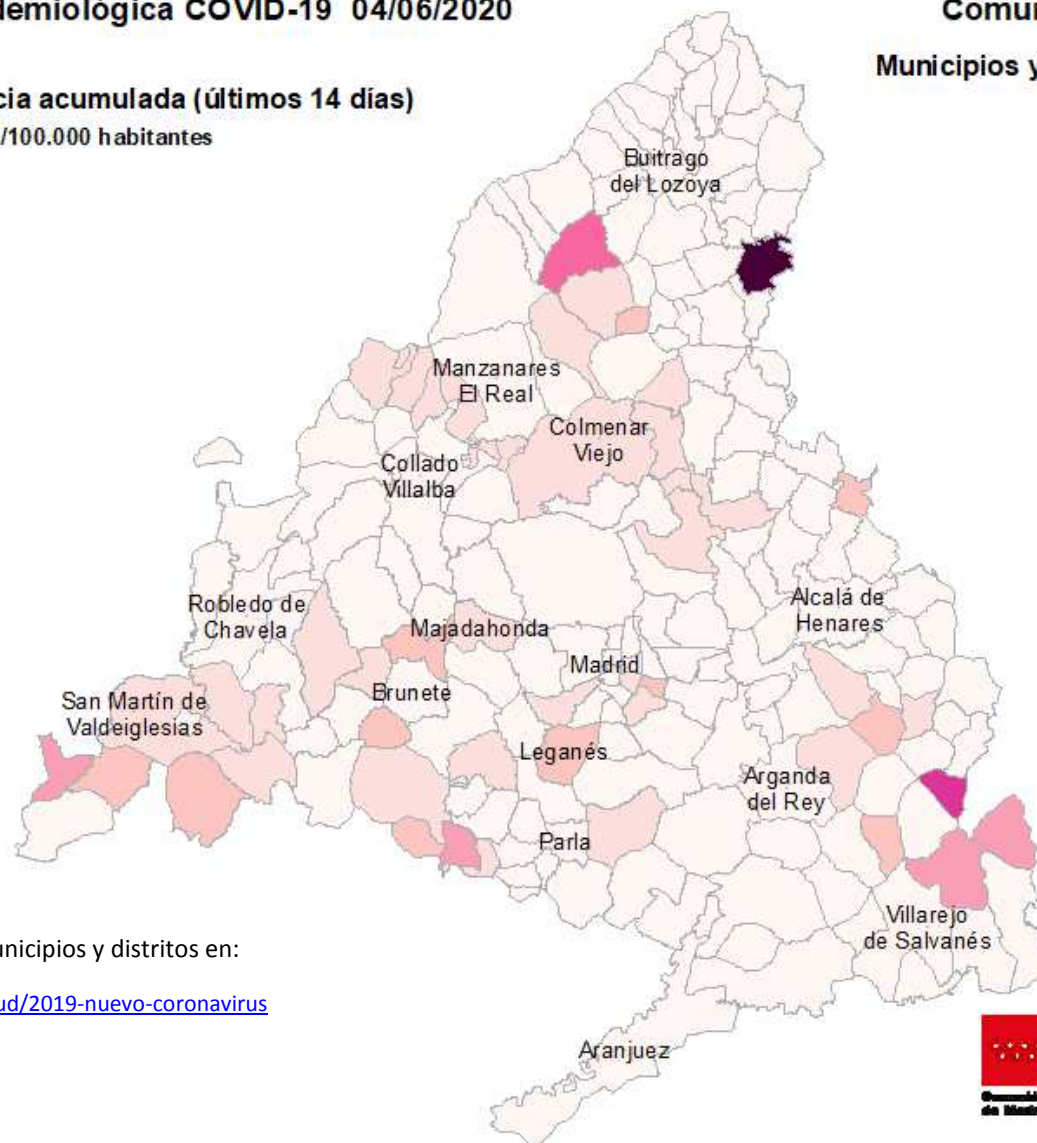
demiológica COVID-19 04/06/2020

Comu

Municipios y

cia acumulada (últimos 14 días)

/100.000 habitantes

Buitrago del Lozoya

Manzanares El Real

Colmenar Viejo

Collado Villalba

Robledo de Chavela

Majadahonda

Alcalá de Henares

Madrid

Brunete

San Martín de Valdeiglesias

Leganés

Arganda del Rey

Parla

Villarejo de Salvanés

Aranjuez

unicipios y distritos en:

ud/2019-nuevo-coronavirus